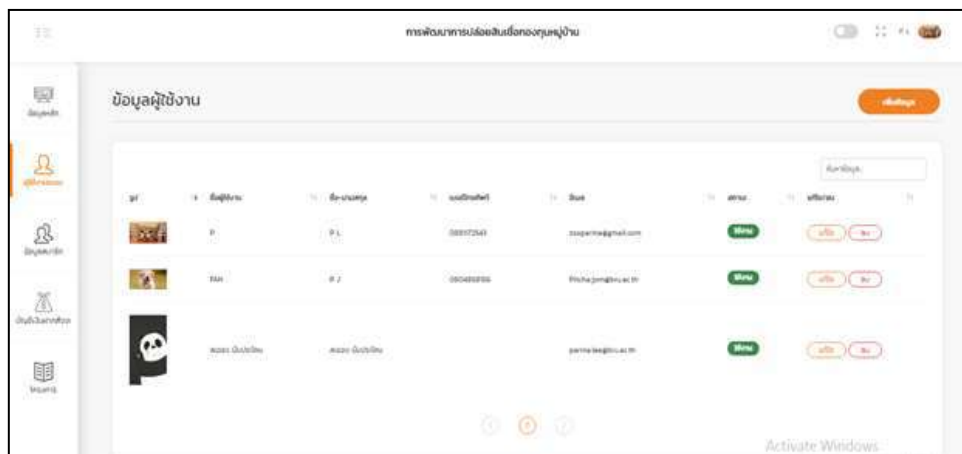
การพัฒนาการปล่อยสินเชื่อกองทุนหมู่บ้าน

ข้อมูลผู้ใช้งาน

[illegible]

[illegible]

| รูป | ชื่อผู้ใช้งาน | ชื่อ-นามสกุล | เบอร์โทรศัพท์ | อีเมล | สถานะ | จัดการ |
|---|---|---|---|---|---|---|
| | P | P L | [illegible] | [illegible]@gmail.com | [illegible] | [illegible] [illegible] |
| | Pikh | P J | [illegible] | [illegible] | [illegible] | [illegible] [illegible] |
| | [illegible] | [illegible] | | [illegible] | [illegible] | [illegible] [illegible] |

1

Activate Windows